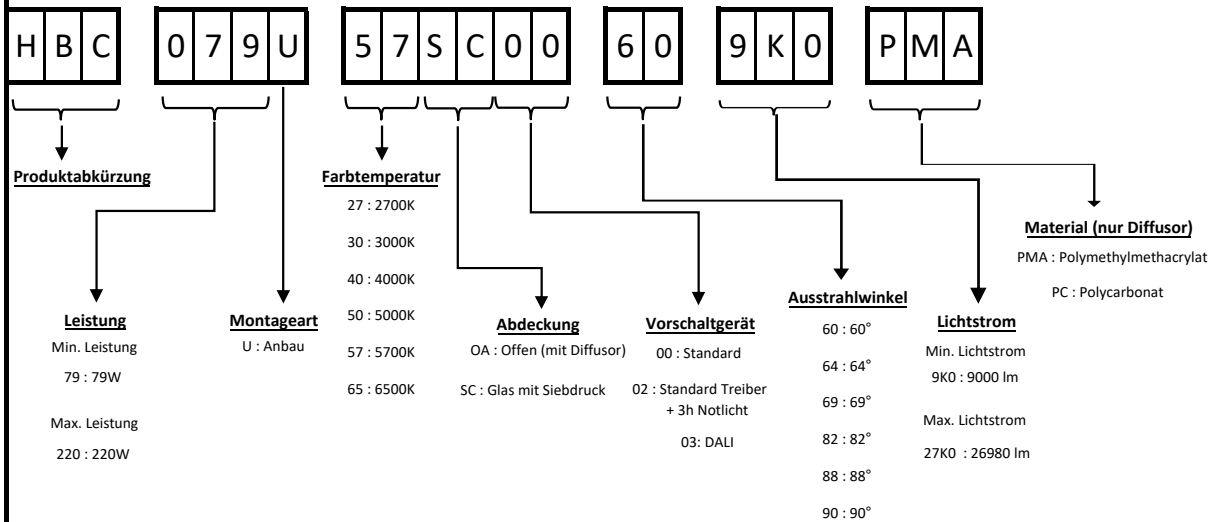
H B C 0 7 9 U 5 7 S C 0 0 6 0 9 K 0 P M A

Produktabkürzung

Farbtemperatur
27 : 2700K
30 : 3000K
40 : 4000K
50 : 5000K
57 : 5700K
65 : 6500K

Material (nur Diffusor)
PMA : Polymethylmethacrylat
PC : Polycarbonat

Leistung
Min. Leistung
79 : 79W
Max. Leistung
220 : 220W

Montageart
U : Anbau

Abdeckung
OA : Offen (mit Diffusor)
SC : Glas mit Siebdruck

Vorschaltgerät
00 : Standard
02 : Standard Treiber + 3h Notlicht
03: DALI

Ausstrahlwinkel
60 : 60°
64 : 64°
69 : 69°
82 : 82°
88 : 88°
90 : 90°

Lichtstrom
Min. Lichtstrom
9K0 : 9000 lm
Max. Lichtstrom
27K0 : 26980 lm